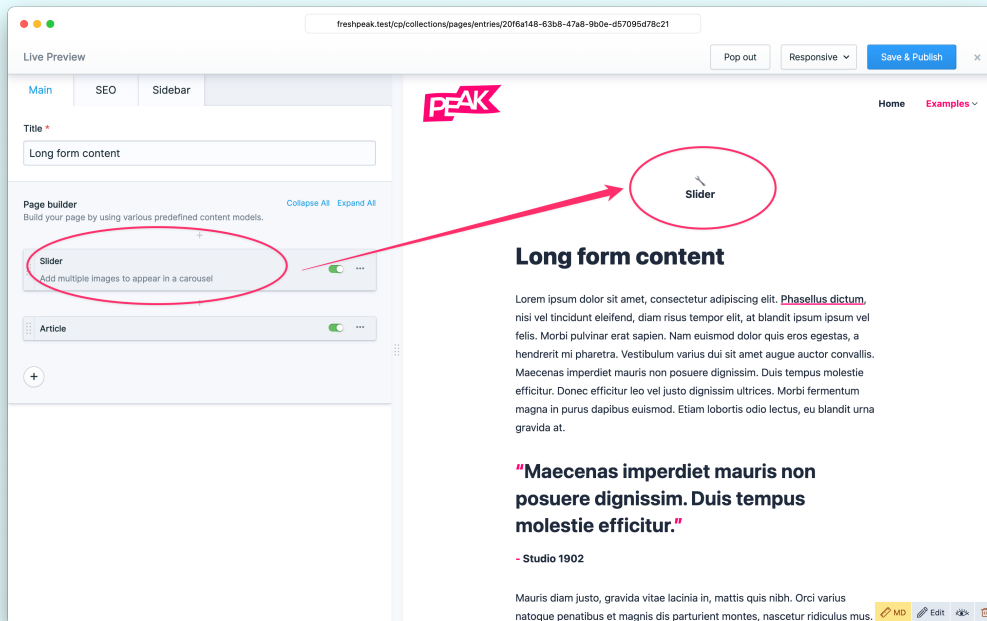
freshpeak.test/cp/collections/pages/entries/20f6a148-63b8-47a8-9b0e-d57095d78c21

Live Preview

Pop out

Responsive

Save & Publish

Main

SEO

Sidebar

Title *

Long form content

Page builder

Build your page by using various predefined content models.

Collapse All

Expand All

Slider

Add multiple images to appear in a carousel

Article

+

PEAK

Home

Examples

Slider

Long form content

Lorem ipsum dolor sit amet, consectetur adipiscing elit. Phasellus dictum, nisi vel tincidunt eleifend, diam risus tempor elit, at blandit ipsum ipsum vel felis. Morbi pulvinar erat sapien. Nam euismod dolor quis eros egestas, a hendrerit mi pharetra. Vestibulum varius dui sit amet augue auctor convallis. Maecenas imperdiet mauris non posuere dignissim. Duis tempus molestie efficitur. Donec efficitur leo vel justo dignissim ultrices. Morbi fermentum magna in purus dapibus euismod. Etiam lobortis odio lectus, eu blandit urna gravida at.

"Maecenas imperdiet mauris non posuere dignissim. Duis tempus molestie efficitur."

- Studio 1902

Mauris diam justo, gravida vitae lacinia in, mattis quis nibh. Orci varius natoque penatibus et magnis dis parturient montes, nascetur ridiculus mus.

MD

Edit